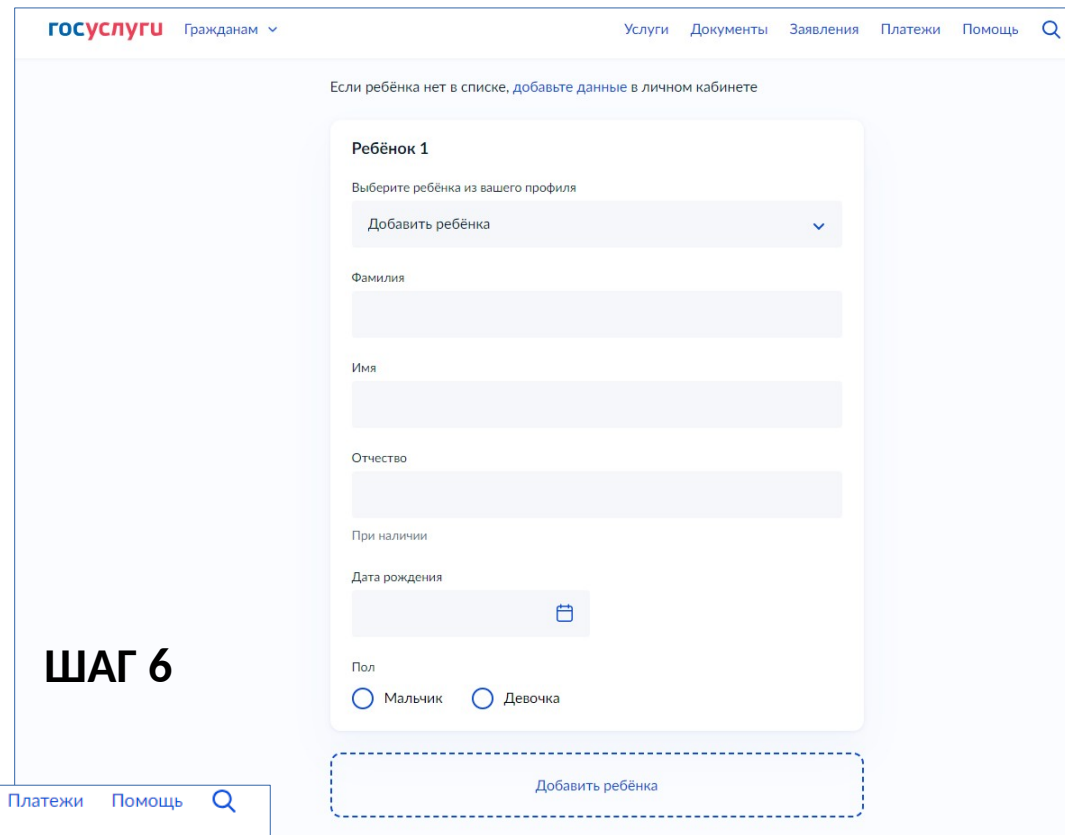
госуслуги Гражданам

Услуги Документы Заявления Платежи Помощь

Если ребёнка нет в списке, добавьте данные в личном кабинете

Ребёнок 1

Выберите ребёнка из вашего профиля

Добавить ребёнка

Фамилия

Имя

Отчество

При наличии

Дата рождения

Пол

Мальчик Девочка

ШАГ 6

Платежи Помощь

Добавить ребёнка